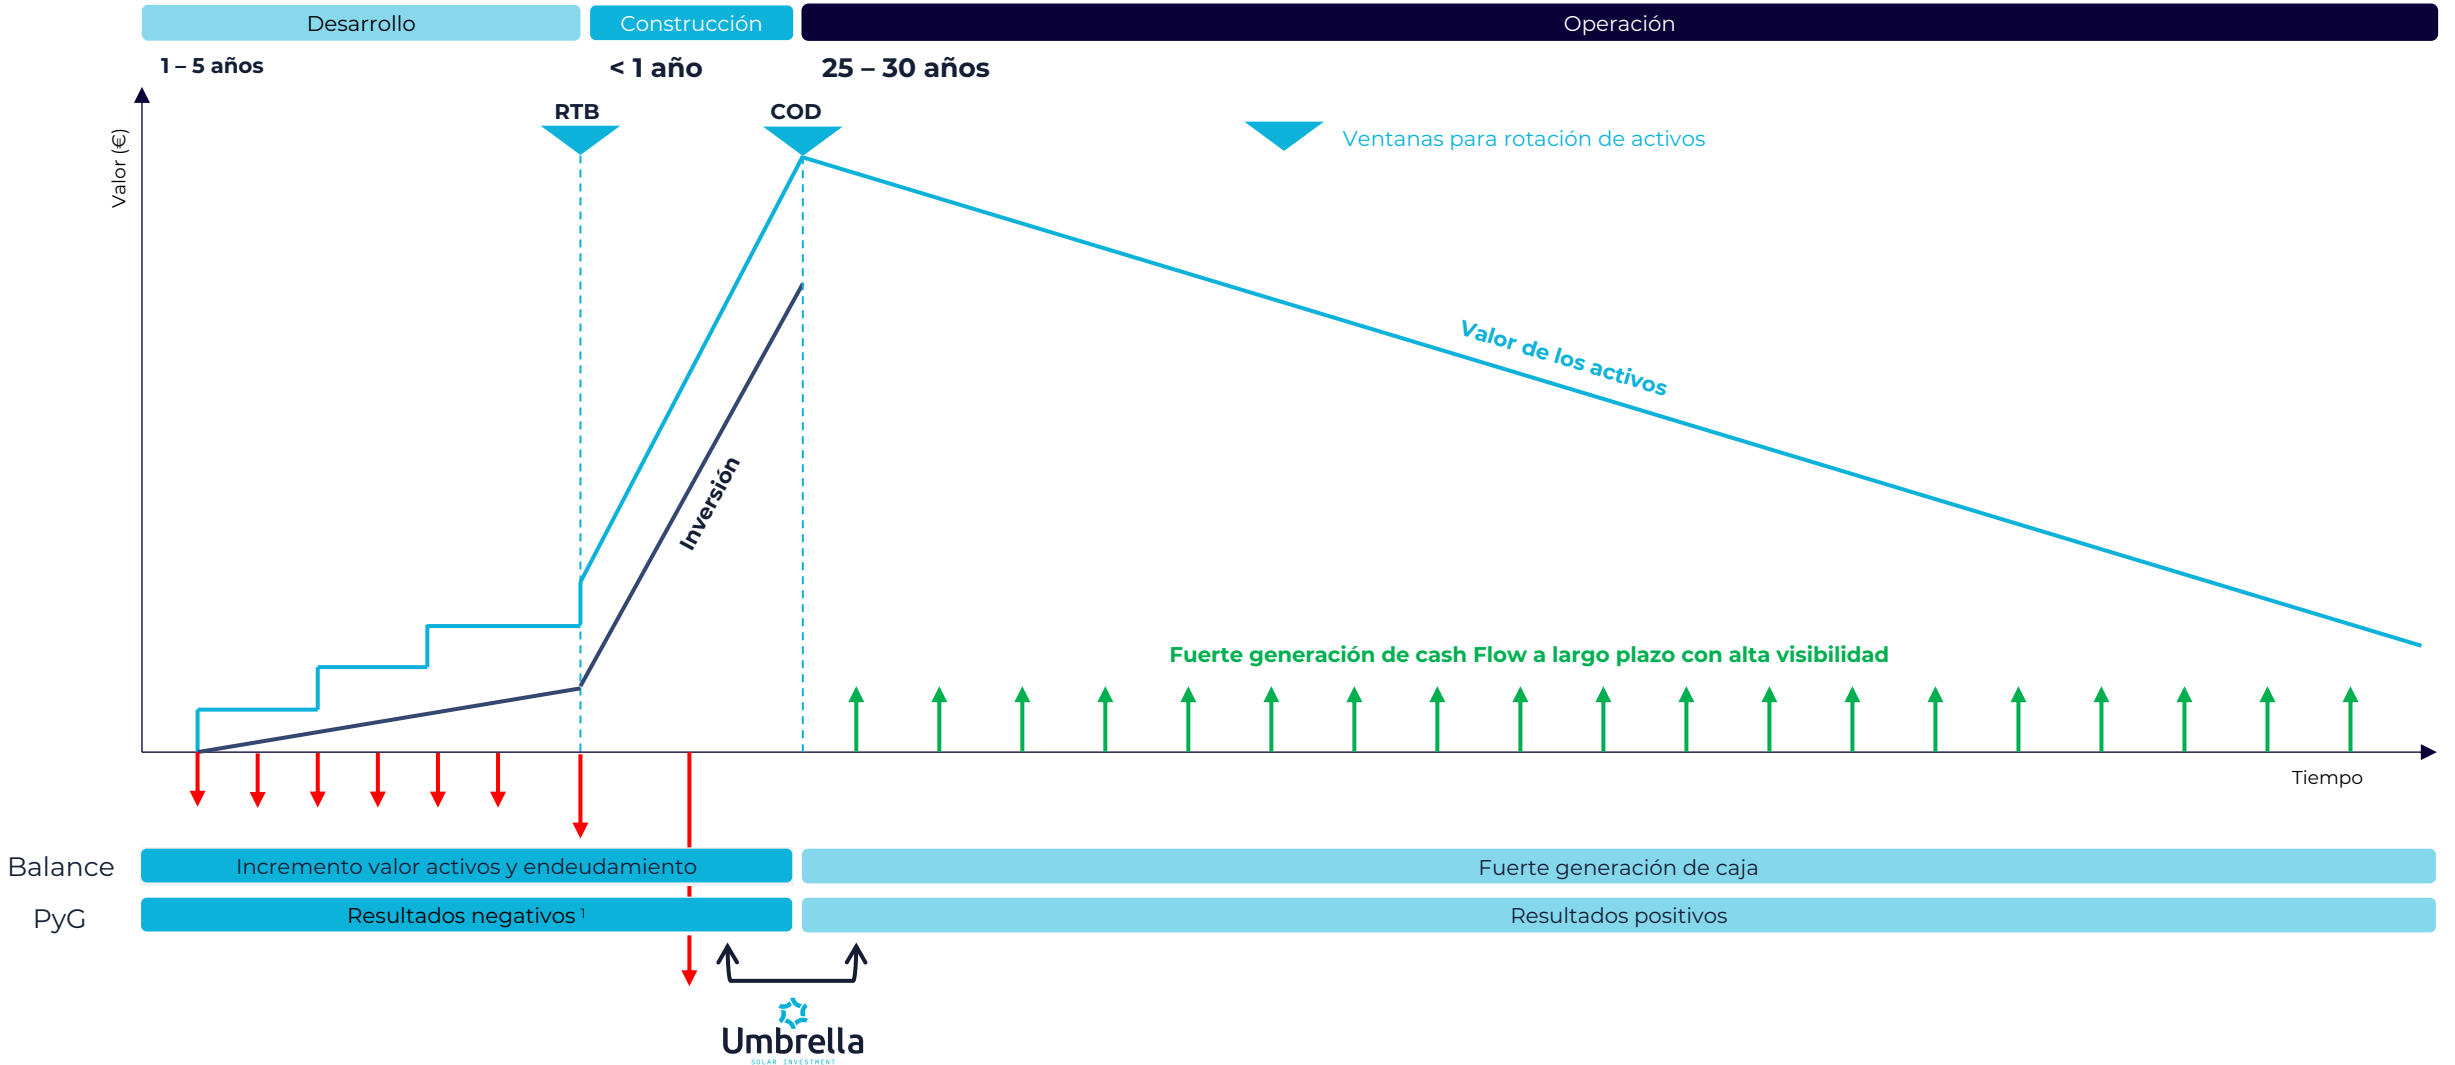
Desarrollo

Construcción

Operación

1 – 5 años

< 1 año

25 – 30 años

RTB

COD

Ventanas para rotación de activos

Valor (€)

Valor de los activos

Inversión

Fuerte generación de cash Flow a largo plazo con alta visibilidad

Tiempo

Balance

Incremento valor activos y endeudamiento

Fuerte generación de caja

PyG

Resultados negativos $^1$

Resultados positivos

Umbrella
SOLAR INVESTMENT